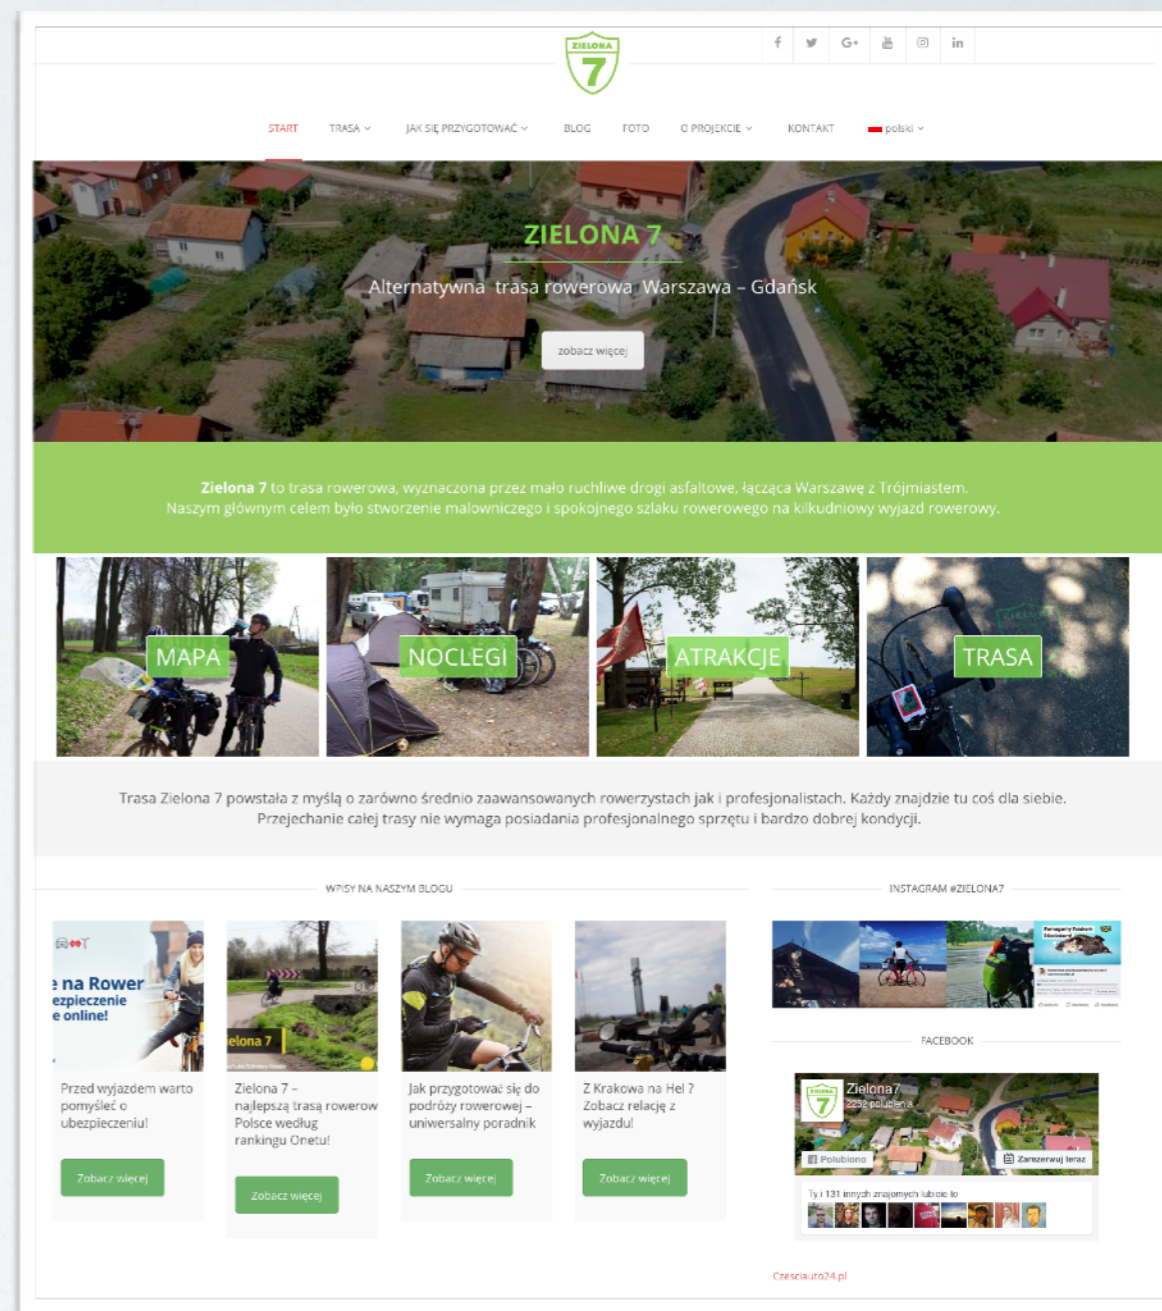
ZIELONA 7

f  G+  in

START   TRASA   JAK SIĘ PRZYGOTOWAĆ   BLOG   FOTO   O PROJEKCIE   KONTAKT   polski

ZIELONA 7

Alternatywna trasa rowerowa Warszawa – Gdańsk

zobacz więcej

**Zielona 7** to trasa rowerowa, wyznaczona przez mało ruchliwe drogi asfaltowe, łącząca Warszawę z Trójmiastem. Naszym głównym celem było stworzenie malowniczego i spokojnego szlaku rowerowego na kilkudniowy wyjazd rowerowy.

MAPA   NOCLEGI   ATRAKCJE   TRASA

Trasa Zielona 7 powstała z myślą o zarówno średnio zaawansowanych rowerzystach jak i profesjonalistach. Każdy znajdzie tu coś dla siebie. Przejechanie całej trasy nie wymaga posiadania profesjonalnego sprzętu i bardzo dobrej kondycji.

WPISY NA NASZYM BLOGU

e na Rower
ezpieczenie
e online!

Przed wyjazdem warto pomyśleć o ubezpieczeniu!

Zobacz więcej

elona 7

Zielona 7 – najlepszą trasą rowerową Polsce według rankingu Onetu!

Zobacz więcej

Jak przygotować się do podróży rowerowej – uniwersalny poradnik

Zobacz więcej

Z Krakowa na Hel ? Zobacz relację z wyjazdu!

Zobacz więcej

INSTAGRAM #ZIELONA7

FACEBOOK

Zielona7
2252 polubienia

Polubiono

Zarezerwuj teraz

Ty i 131 innych znajomych lubicie to

Czesciauto24.pl